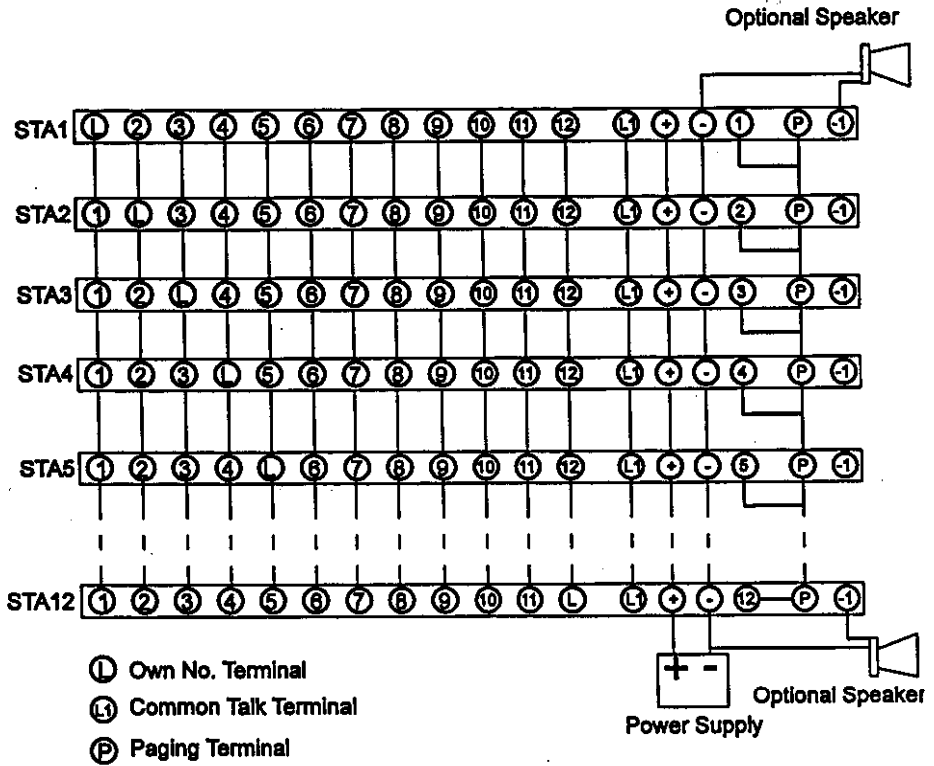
Optional Speaker

STA1 L 2 3 4 5 6 7 8 9 10 11 12 L1 + - 1 P -1

STA2 1 L 3 4 5 6 7 8 9 10 11 12 L1 + - 2 P -1

STA3 1 2 L 4 5 6 7 8 9 10 11 12 L1 + - 3 P -1

STA4 1 2 3 L 5 6 7 8 9 10 11 12 L1 + - 4 P -1

STA5 1 2 3 4 L 6 7 8 9 10 11 12 L1 + - 5 P -1

STA12 1 2 3 4 5 6 7 8 9 10 11 L L1 + - 12 P -1

+ -

Power Supply

Optional Speaker

L Own No. Terminal

L1 Common Talk Terminal

P Paging Terminal